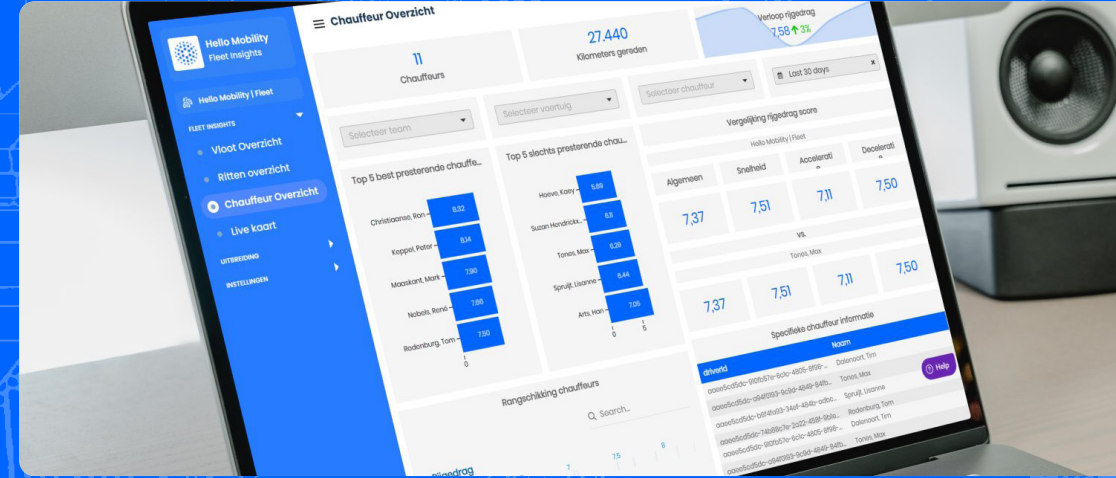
Hello Mobility
Fleet Insights

Hello Mobility | Fleet

FLEET INSIGHTS

Vloot Overzicht

Ritten overzicht

Chauffeur Overzicht

Live kaart

UITBREIDING

INSTELLINGEN

Chauffeur Overzicht

11
Chauffeurs

27.440
Kilometers gereden

Verloop rijgedrag
7,56 3%

Last 30 days

Selecteer team

Selecteer voertuig

Selecteer chauffeur

Vergelijking rijgedrag score

Hello Mobility | Fleet

Top 5 best presterende chauffe...

Christiaanse, Ron 8,32
Koppel, Peter 8,14
Maaskant, Mark 7,90
Nobels, René 7,88
Rodenburg, Tom 7,50
0

Top 5 slechts presterende chau...

Hoove, Kaay 5,89
Suzan Hendrickx... 6,1
Tones, Max 6,39
Spruijt, Lisanne 6,44
Arts, Han 7,05
0 5

| Algemeen | Snelheid | Accelerati e | Decelerati e |
|---|---|---|---|
| 7,37 | 7,51 | 7,11 | 7,50 |

vs.

Tones, Max

| 7,37 | 7,51 | 7,11 | 7,50 |
|---|---|---|---|

Specifieke chauffeur informatie

| driverid | Naam |
|---|---|
| aaee5cd5dc-910fb57e-8cfc-4805-8f98-... | Dalenoort, Tim |
| aaee5cd5dc-a84f0f93-9c9d-4849-84fb... | Tones, Max |
| aaee5cd5dc-b6f4fd93-34ef-4846-adbc... | Spruijt, Lisanne |
| aaee5cd5dc-74b86c7e-2a22-459f-9bb... | Rodenburg, Tom |
| aaee5cd5dc-910fb57e-8cfc-4805-8f98-... | Dalenoort, Tim |
| aaee5cd5dc-a84f0f93-9c9d-4849-84fb... | Tones, Max |

Help

Rangschikking chauffeurs

Search..

rijgedrag
7 7,5 8